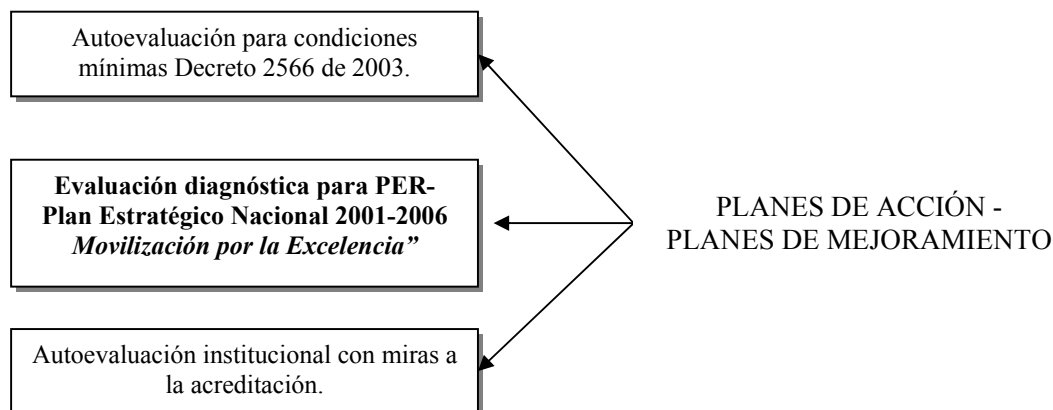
Autoevaluación para condiciones mínimas Decreto 2566 de 2003.

**Evaluación diagnóstica para PER- Plan Estratégico Nacional 2001-2006** ***Movilización por la Excelencia"***

Autoevaluación institucional con miras a la acreditación.

PLANES DE ACCIÓN - PLANES DE MEJORAMIENTO